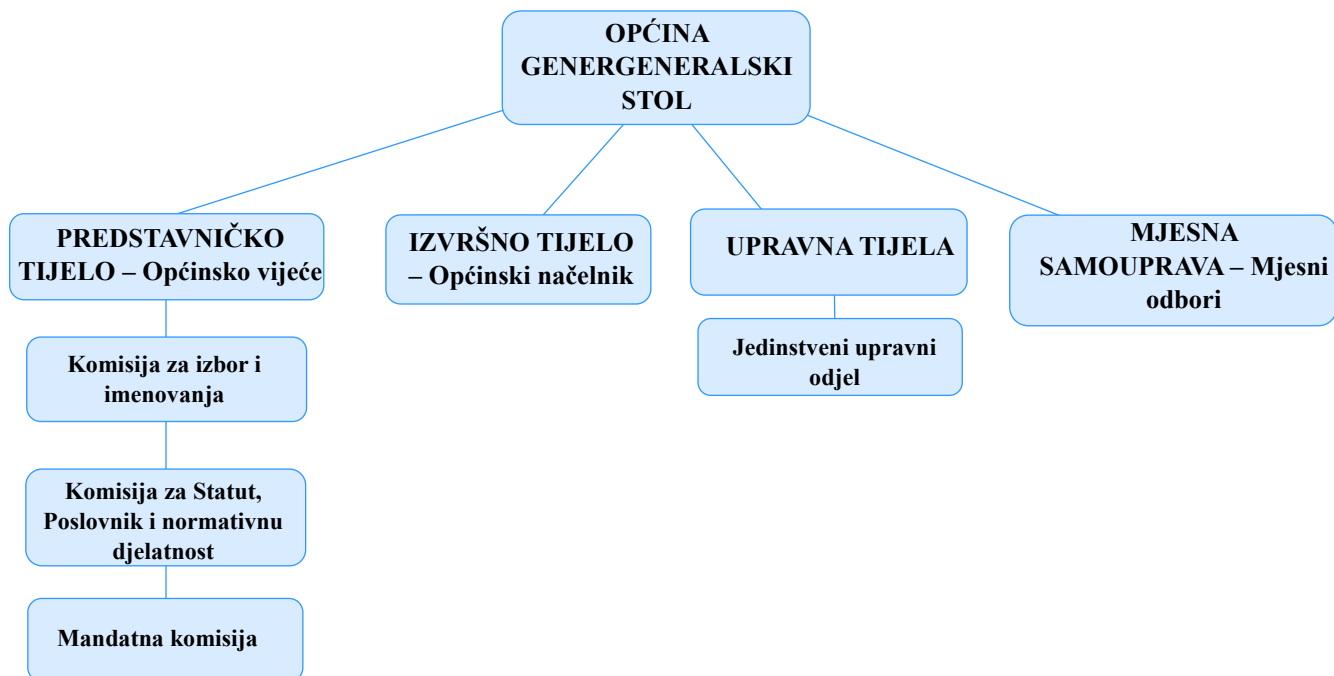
OPĆINA GENERGENERALSKI STOL

PREDSTAVNIČKO TIJELO – Općinsko vijeće

IZVRŠNO TIJELO – Općinski načelnik

UPRAVNA TIJELA

MJESNA SAMOUPRAVA – Mjesni odbori

Komisija za izbor i imenovanja

Komisija za Statut, Poslovnik i normativnu djelatnost

Mandatna komisija

Jedinstveni upravni odjel